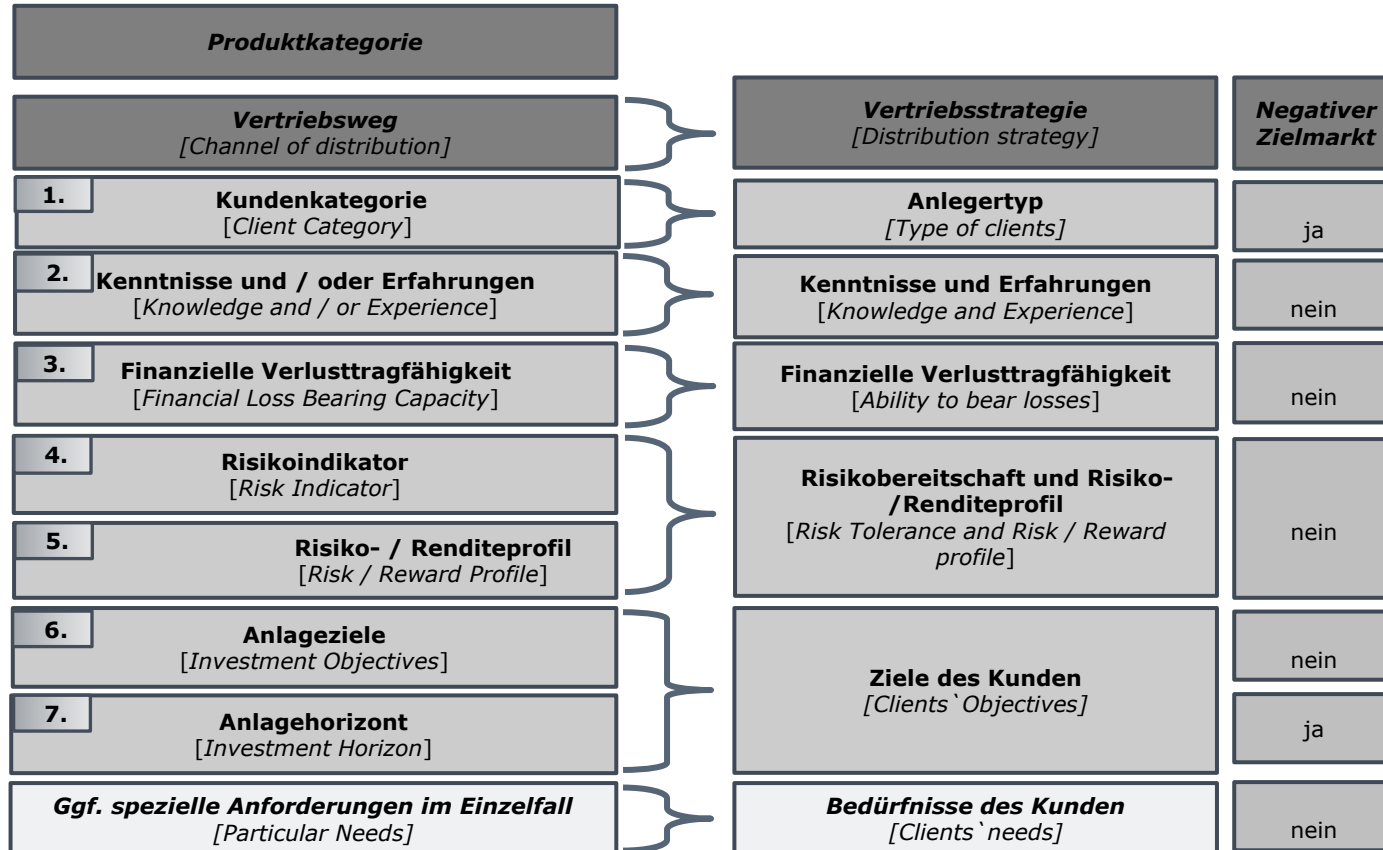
Produktkategorie

Vertriebsweg
[Channel of distribution]

Vertriebsstrategie
[Distribution strategy]

Negativer Zielmarkt

1.
Kundenkategorie
[Client Category]

Anlegertyp
[Type of clients]

ja

2.
Kenntnisse und / oder Erfahrungen
[Knowledge and / or Experience]

Kenntnisse und Erfahrungen
[Knowledge and Experience]

nein

3.
Finanzielle Verlusttragfähigkeit
[Financial Loss Bearing Capacity]

Finanzielle Verlusttragfähigkeit
[Ability to bear losses]

nein

4.
Risikoindikator
[Risk Indicator]

5.
Risiko- / Renditeprofil
[Risk / Reward Profile]

Risikobereitschaft und Risiko-/Renditeprofil
[Risk Tolerance and Risk / Reward profile]

nein

6.
Anlageziele
[Investment Objectives]

7.
Anlagehorizont
[Investment Horizon]

Ziele des Kunden
[Clients`Objectives]

nein

ja

Ggf. spezielle Anforderungen im Einzelfall
[Particular Needs]

Bedürfnisse des Kunden
[Clients`needs]

nein